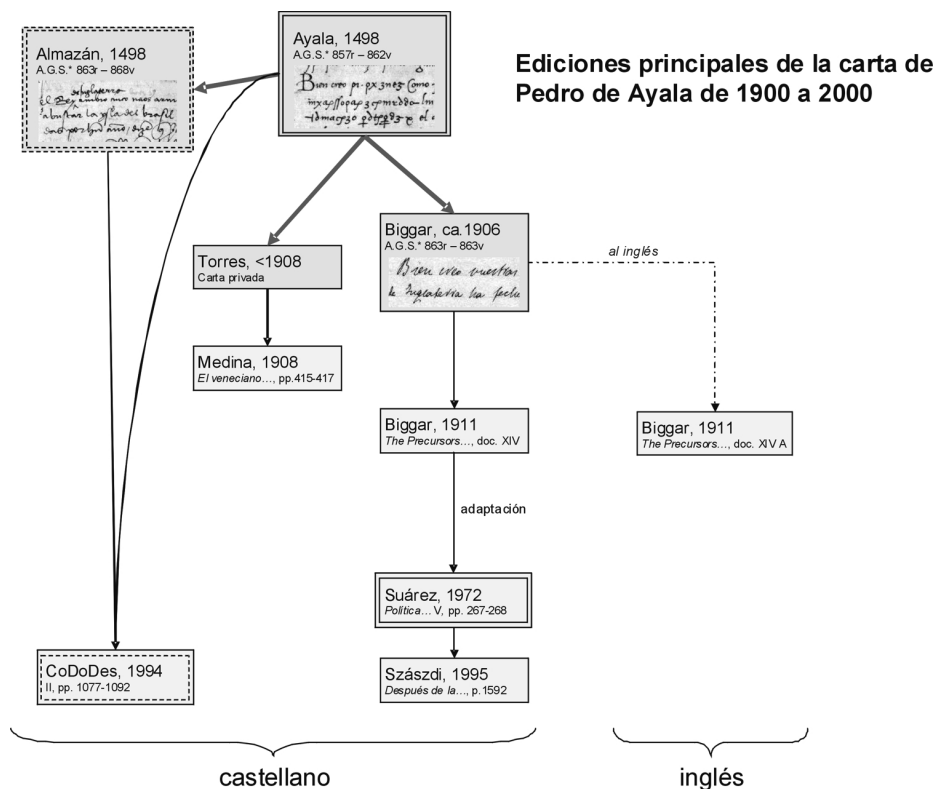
Ediciones principales de la carta de Pedro de Ayala de 1900 a 2000

Almazán, 1498
A.G.S.* 863r – 868v
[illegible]
el Rey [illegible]
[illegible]

Ayala, 1498
A.G.S.* 857r – 862v
Bien creo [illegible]

Torres, <1908
Carta privada

Biggar, ca.1906
A.G.S.* 863r – 863v
Bien creo vuestras
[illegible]

al inglés

Medina, 1908
El veneciano…, pp.415-417

Biggar, 1911
The Precursors…, doc. XIV

Biggar, 1911
The Precursors…, doc. XIV A

adaptación

Suárez, 1972
Política… V, pp. 267-268

CoDoDes, 1994
II, pp. 1077-1092

Szászdi, 1995
Después de la…, p.1592

castellano

inglés